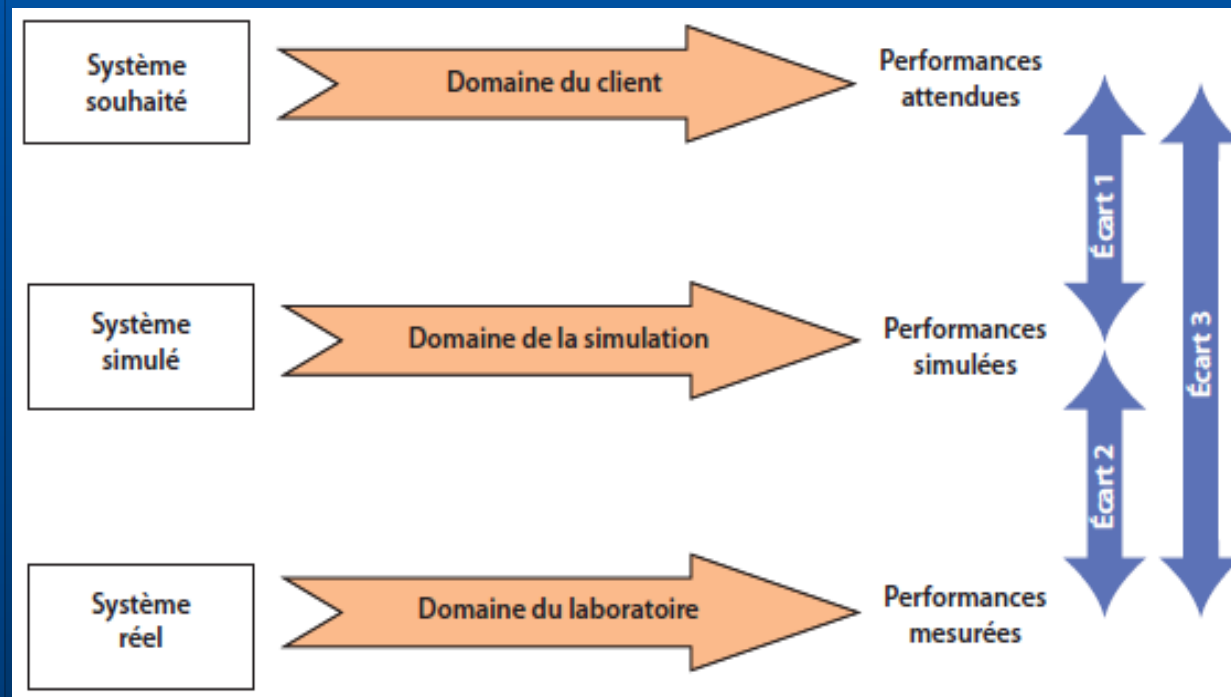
Système souhaité

Domaine du client

Performances attendues

Système simulé

Domaine de la simulation

Performances simulées

Système réel

Domaine du laboratoire

Performances mesurées

Écart 1

Écart 2

Écart 3